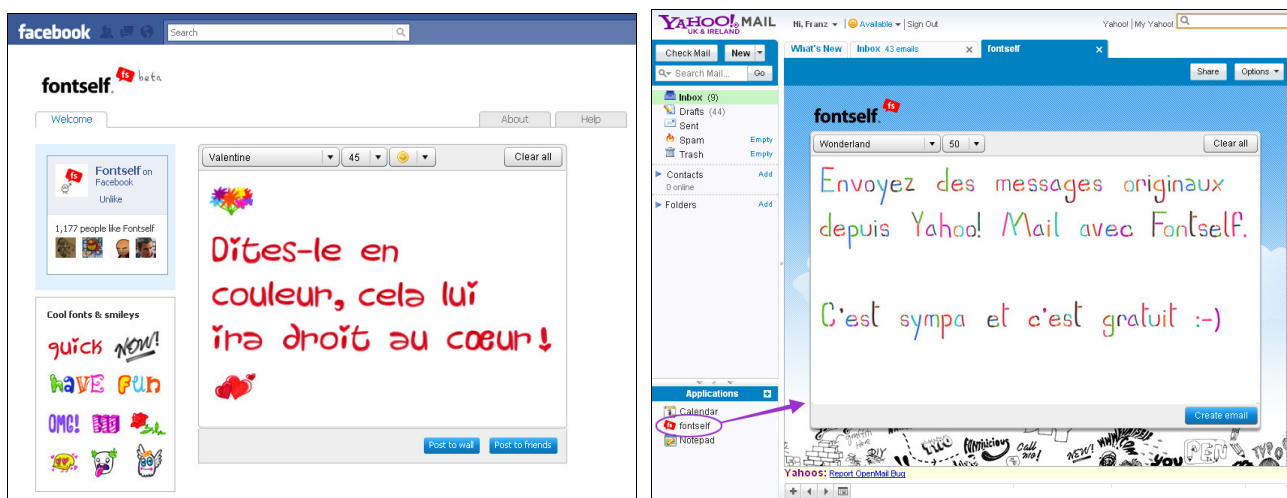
facebook Search

fontself fs beta

Welcome About Help

Fontself on Facebook
Unlike

1,177 people like Fontself

Cool fonts & smileys

quick NOW! have fun OMG!

Valentine 45 Clear all

Dites-le en couleur, cela lui ira droit au coeur!

Post to wall Post to friends

YAHOO! MAIL UK & IRELAND Hi, Franz Available Sign Out Yahoo! My Yahoo!

Check Mail New

Search Mail... Go

Inbox (9)
Drafts (44)
Sent
Spam Empty
Trash Empty

Contacts Add
0 online

Folders Add

Applications
Calendar
fontself
Notepad

What's New Inbox 43 emails fontself

Share Options

fontself fs

Wonderland 50 Clear all

Envoyez des messages originaux depuis Yahoo! Mail avec Fontself.

C'est sympa et c'est gratuit :-)

Create email

Yahoos: Report OpenMail Bug